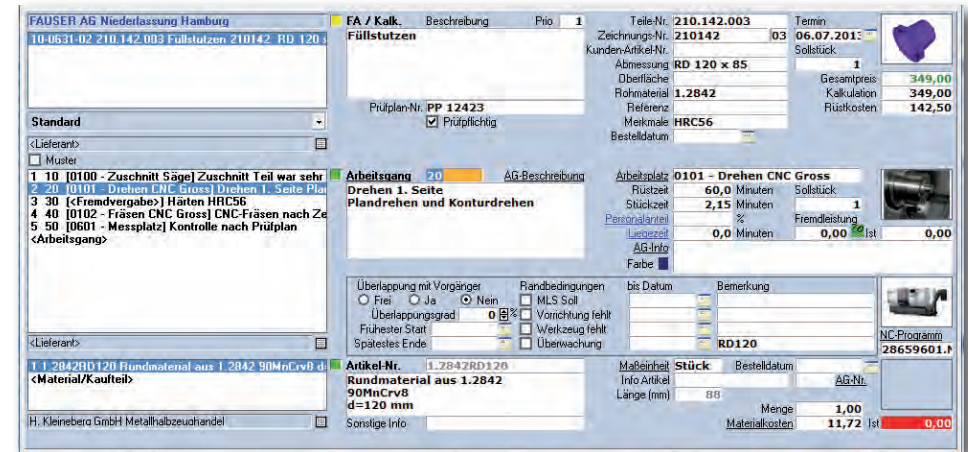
FAUSER AG Niederlassung Hamburg
10-0631-02 210.142.003 Füllstutzen 210142 RD 120 x

Standard
<Lieferant>
Muster
1 10 [0100 - Zuschnitt Säge] Zuschnitt Teil war sehr
2 20 [0101 - Drehen CNC Gross] Drehen 1. Seite Plan
3 30 [<Fremdvergabe>] Härten HRC56
4 40 [0102 - Fräsen CNC Gross] CNC-Fräsen nach Ze
5 50 [0601 - Messplatz] Kontrolle nach Prüfplan
<Arbeitsgang>

<Lieferant>
1 1.2842RD120 Rundmaterial aus 1.2842 90MnCrv8 d
<Material/Kaufteil>

H. Kleineberg GmbH Metallhalbzeughandel

FA / Kalk. Beschreibung Prio 1
Füllstutzen
Prüfplan-Nr. PP 12423
Prüfpflichtig

Teile-Nr. 210.142.003
Zeichnungs-Nr. 210142 03
Kunden-Artikel-Nr.
Abmessung RD 120 x 85
Oberfläche
Rohmaterial 1.2842
Referenz
Merkmale HRC56
Bestelldatum

Termin 06.07.2013
Sollstück 1
Gesamtpreis 349,00
Kalkulation 349,00
Rüstkosten 142,50

Arbeitsgang 20 AG-Beschreibung
Drehen 1. Seite
Plandrehen und Konturdrehen

Arbeitsplatz 0101 - Drehen CNC Gross
Rüstzeit 60,0 Minuten Sollstück
Stückzeit 2,15 Minuten 1
Personalanteil %
Fremdleistung
Liegezeit 0,0 Minuten 0,00 Ist 0,00
AG-Info
Farbe

Überlappung mit Vorgänger
Frei Ja Nein
Überlappungsgrad 0 %
Frühester Start
Spätestes Ende
Randbedingungen
MLS Soll
Vorrichtung fehlt
Werkzeug fehlt
Überwachung
bis Datum
Bemerkung
RD120
NC-Programm
28659601.

Artikel-Nr. 1.2842RD120
Rundmaterial aus 1.2842
90MnCrv8
d=120 mm
Sonstige Info
Maßeinheit Stück Bestelldatum
Info Artikel AG-Nr.
Länge (mm) 88
Menge 1,00
Materialkosten 11,72 Ist 0,00